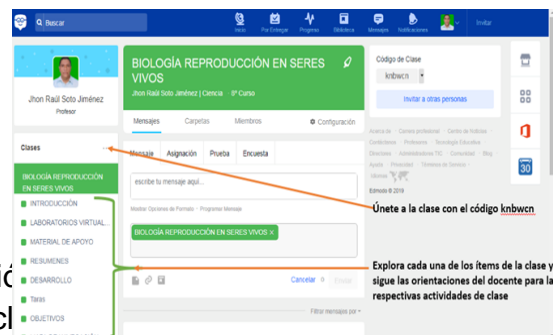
Buscar

Inicio Por Entregar Progreso Biblioteca Mensajes Notificaciones Invitar

Jhon Raúl Soto Jiménez
Profesor

Clases +

BIOLOGÍA REPRODUCCIÓN EN SERES VIVOS

INTRODUCCIÓN
LABORATORIOS VIRTUAL...
MATERIAL DE APOYO
RESUMENES
DESARROLLO
Tareas
OBJETIVOS

BIOLOGÍA REPRODUCCIÓN EN SERES VIVOS

Jhon Raúl Soto Jiménez | Ciencia 8° Curso

Mensajes Carpetas Miembros Configuración

Mensaje Asignación Prueba Encuesta

escribe tu mensaje aquí...

Mostrar Opciones de Formato · Programar Mensaje

BIOLOGÍA REPRODUCCIÓN EN SERES VIVOS ×

Cancelar Enviar

Filtrar mensajes por

Código de Clase

knbwcn

Invitar a otras personas

Acerca de · Carrera profesional · Centro de Noticias · Certificados · Profesores · Tecnología Educativa · Directores · Administradores TIC · Comunidad · Blog · Ayuda · Privacidad · Términos de Servicio · Idioma

Edmodo © 2019

Únete a la clase con el código knbwcn

Explora cada una de los ítems de la clase y sigue las orientaciones del docente para la respectivas actividades de clase

30